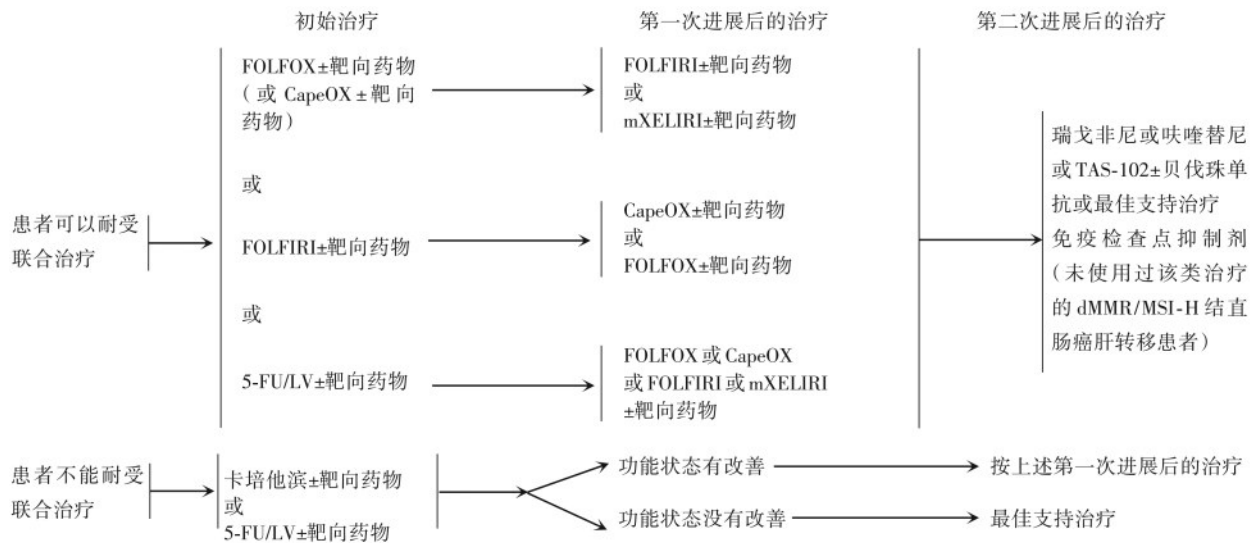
初始治疗

第一次进展后的治疗

第二次进展后的治疗

患者可以耐受联合治疗

FOLFOX±靶向药物（或 CapeOX±靶向药物）

FOLFIRI±靶向药物
或
mXELIRI±靶向药物

或

FOLFIRI±靶向药物

CapeOX±靶向药物
或
FOLFOX±靶向药物

或

5-FU/LV±靶向药物

FOLFOX 或 CapeOX 或 FOLFIRI 或 mXELIRI ±靶向药物

瑞戈非尼或呋喹替尼或 TAS-102±贝伐珠单抗或最佳支持治疗
免疫检查点抑制剂（未使用过该类治疗的 dMMR/MSI-H 结直肠癌肝转移患者）

患者不能耐受联合治疗

卡培他滨±靶向药物
或
5-FU/LV±靶向药物

功能状态有改善

按上述第一次进展后的治疗

功能状态没有改善

最佳支持治疗